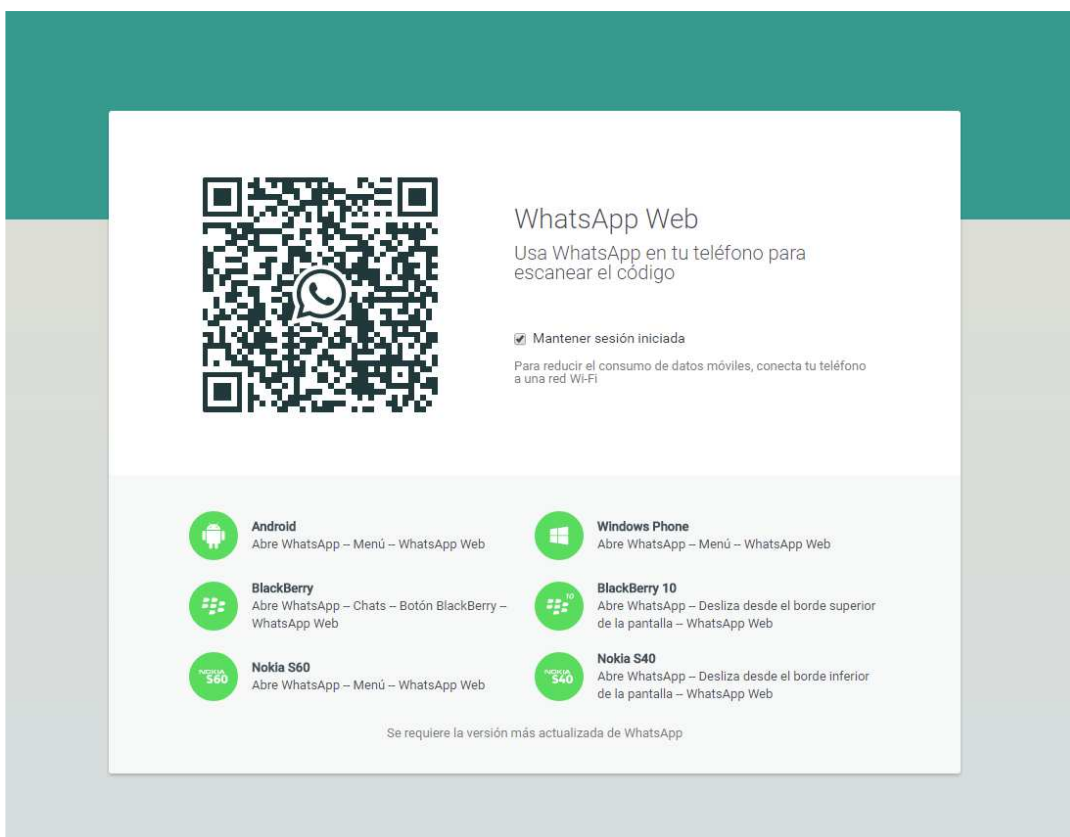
WhatsApp Web

Usa WhatsApp en tu teléfono para escanear el código

Mantener sesión iniciada

Para reducir el consumo de datos móviles, conecta tu teléfono a una red Wi-Fi

Android
Abre WhatsApp → Menú → WhatsApp Web

Windows Phone
Abre WhatsApp → Menú → WhatsApp Web

BlackBerry
Abre WhatsApp → Chats → Botón BlackBerry → WhatsApp Web

BlackBerry 10
Abre WhatsApp → Desliza desde el borde superior de la pantalla → WhatsApp Web

NOKIA S60
Nokia S60
Abre WhatsApp → Menú → WhatsApp Web

NOKIA S40
Nokia S40
Abre WhatsApp → Desliza desde el borde inferior de la pantalla → WhatsApp Web

Se requiere la versión más actualizada de WhatsApp